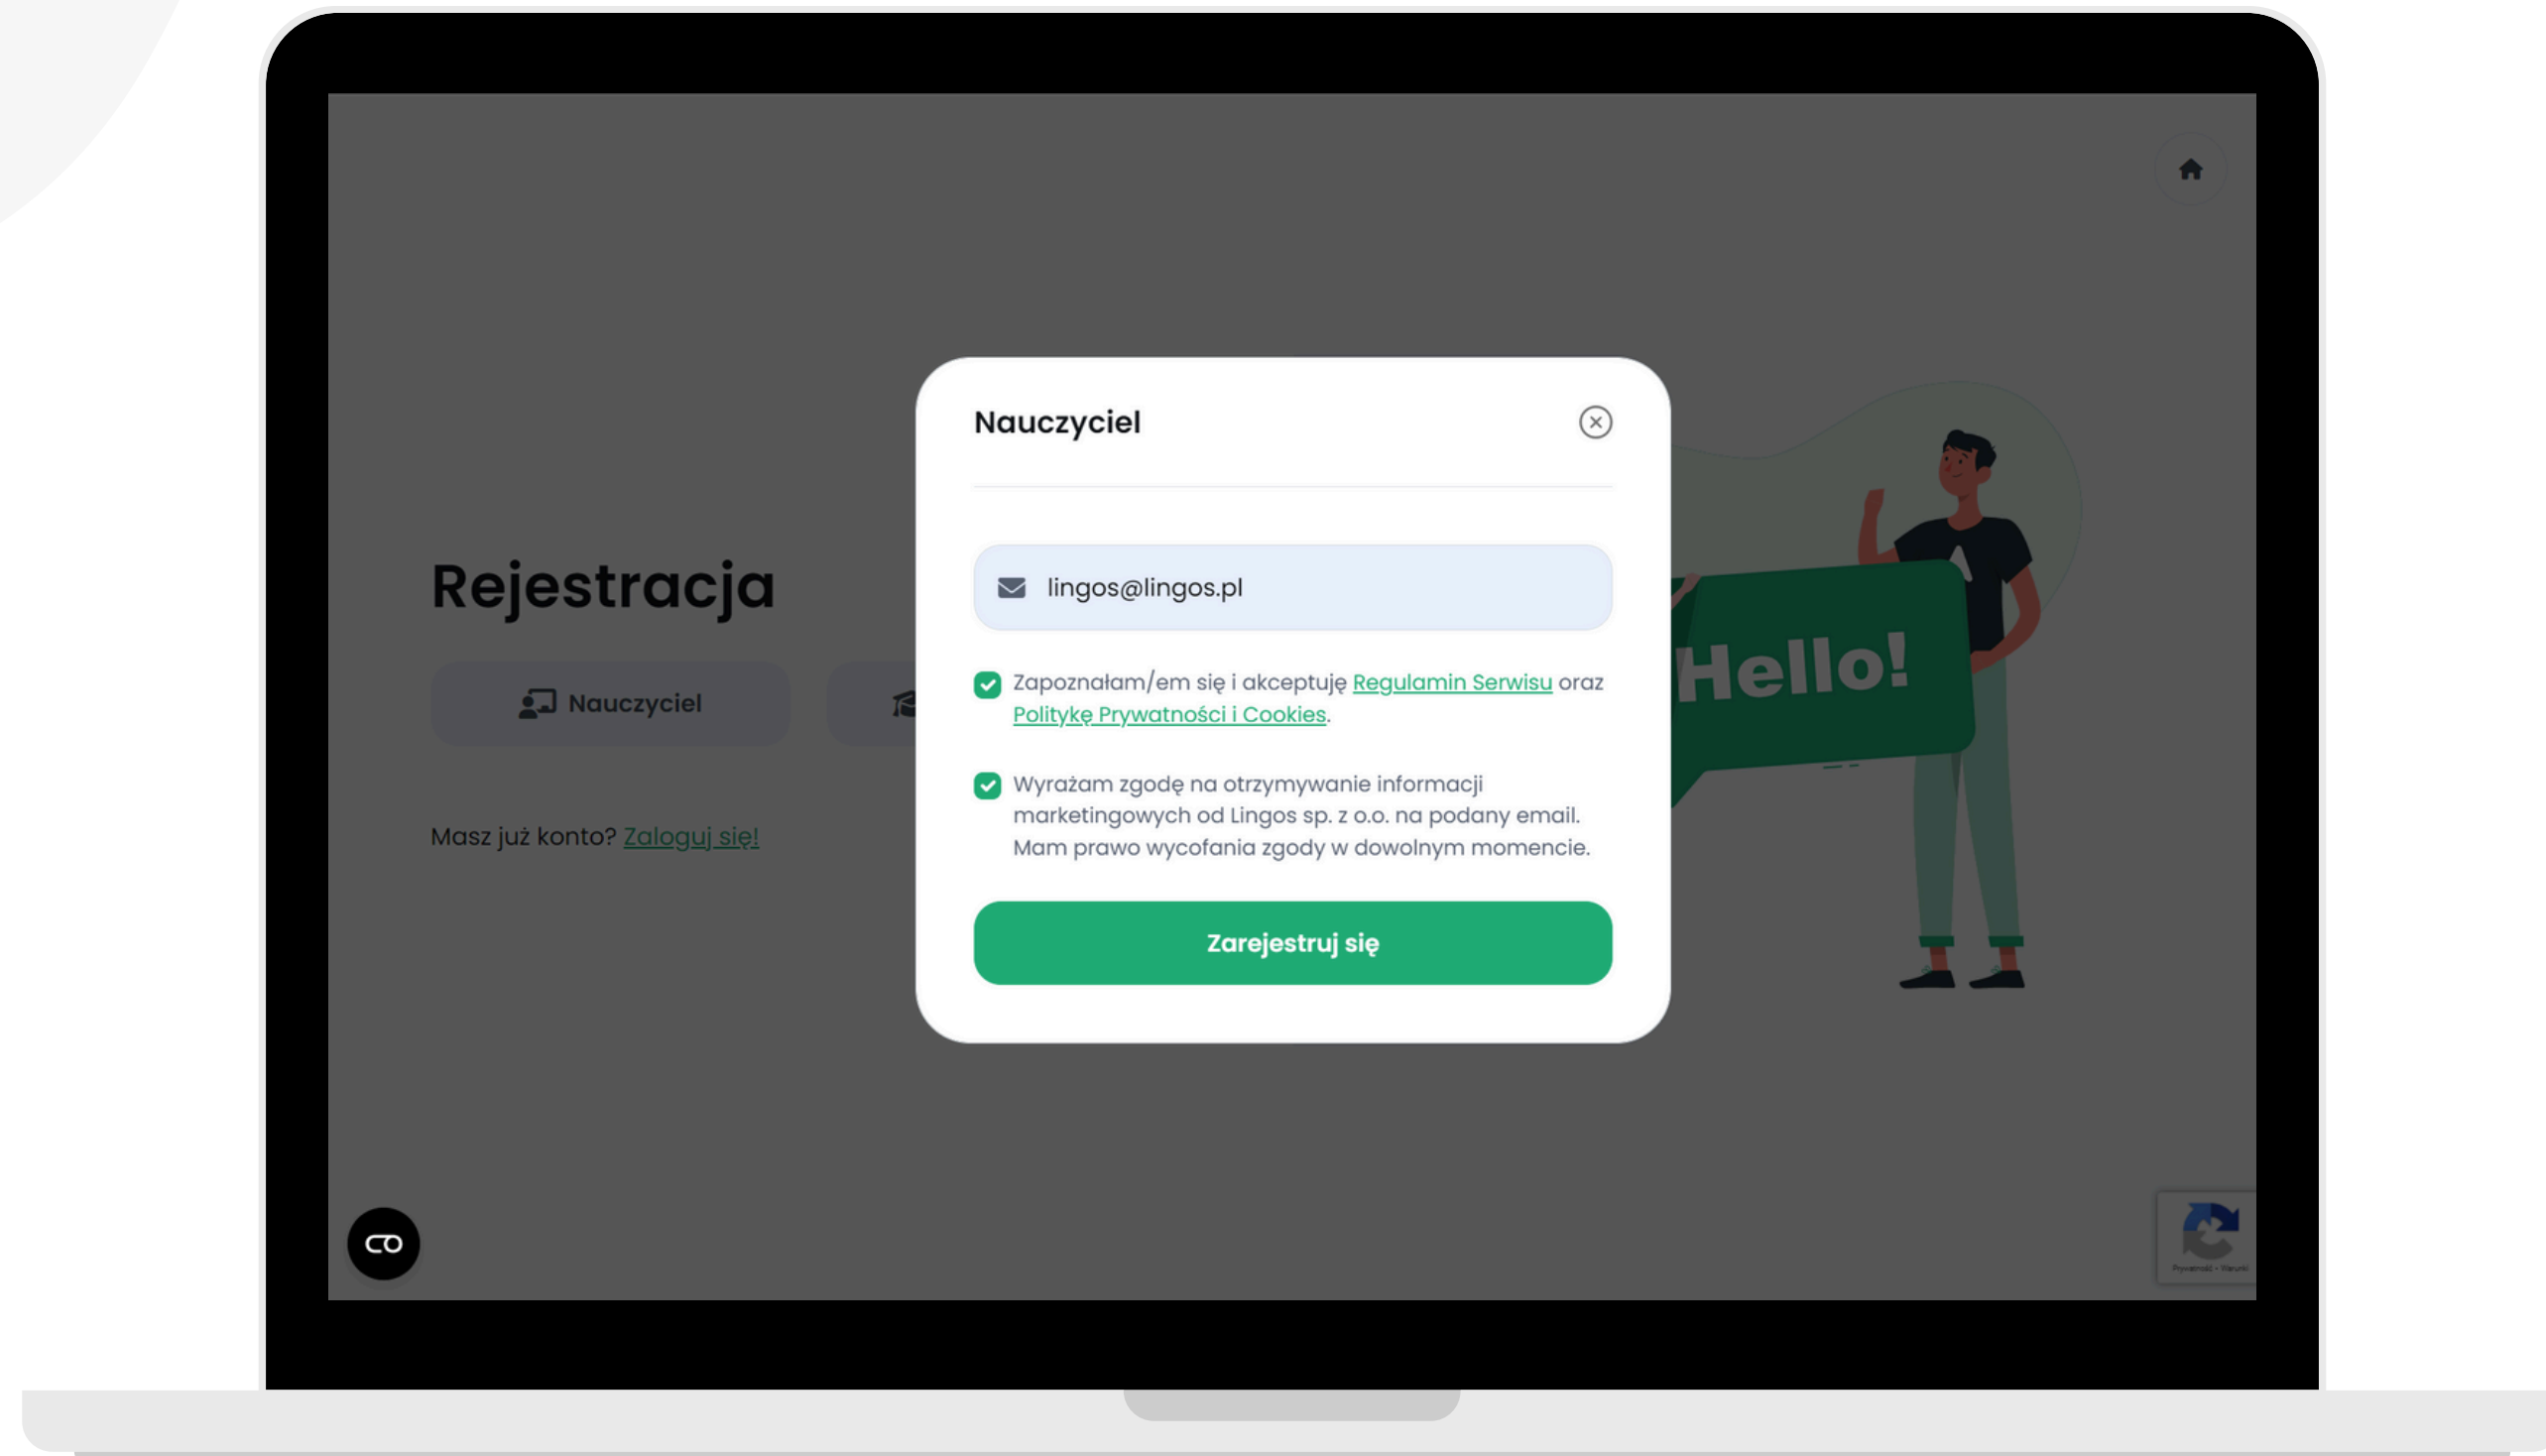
Rejestracja

Nauczyciel

Masz już konto? Zaloguj się!

Nauczyciel

lingos@lingos.pl

Zapoznałam/em się i akceptuję Regulamin Serwisu oraz Politykę Prywatności i Cookies.

Wyrażam zgodę na otrzymywanie informacji marketingowych od Lingos sp. z o.o. na podany email. Mam prawo wycofania zgody w dowolnym momencie.

Zarejestruj się

Hello!

Prywatność - Warunki